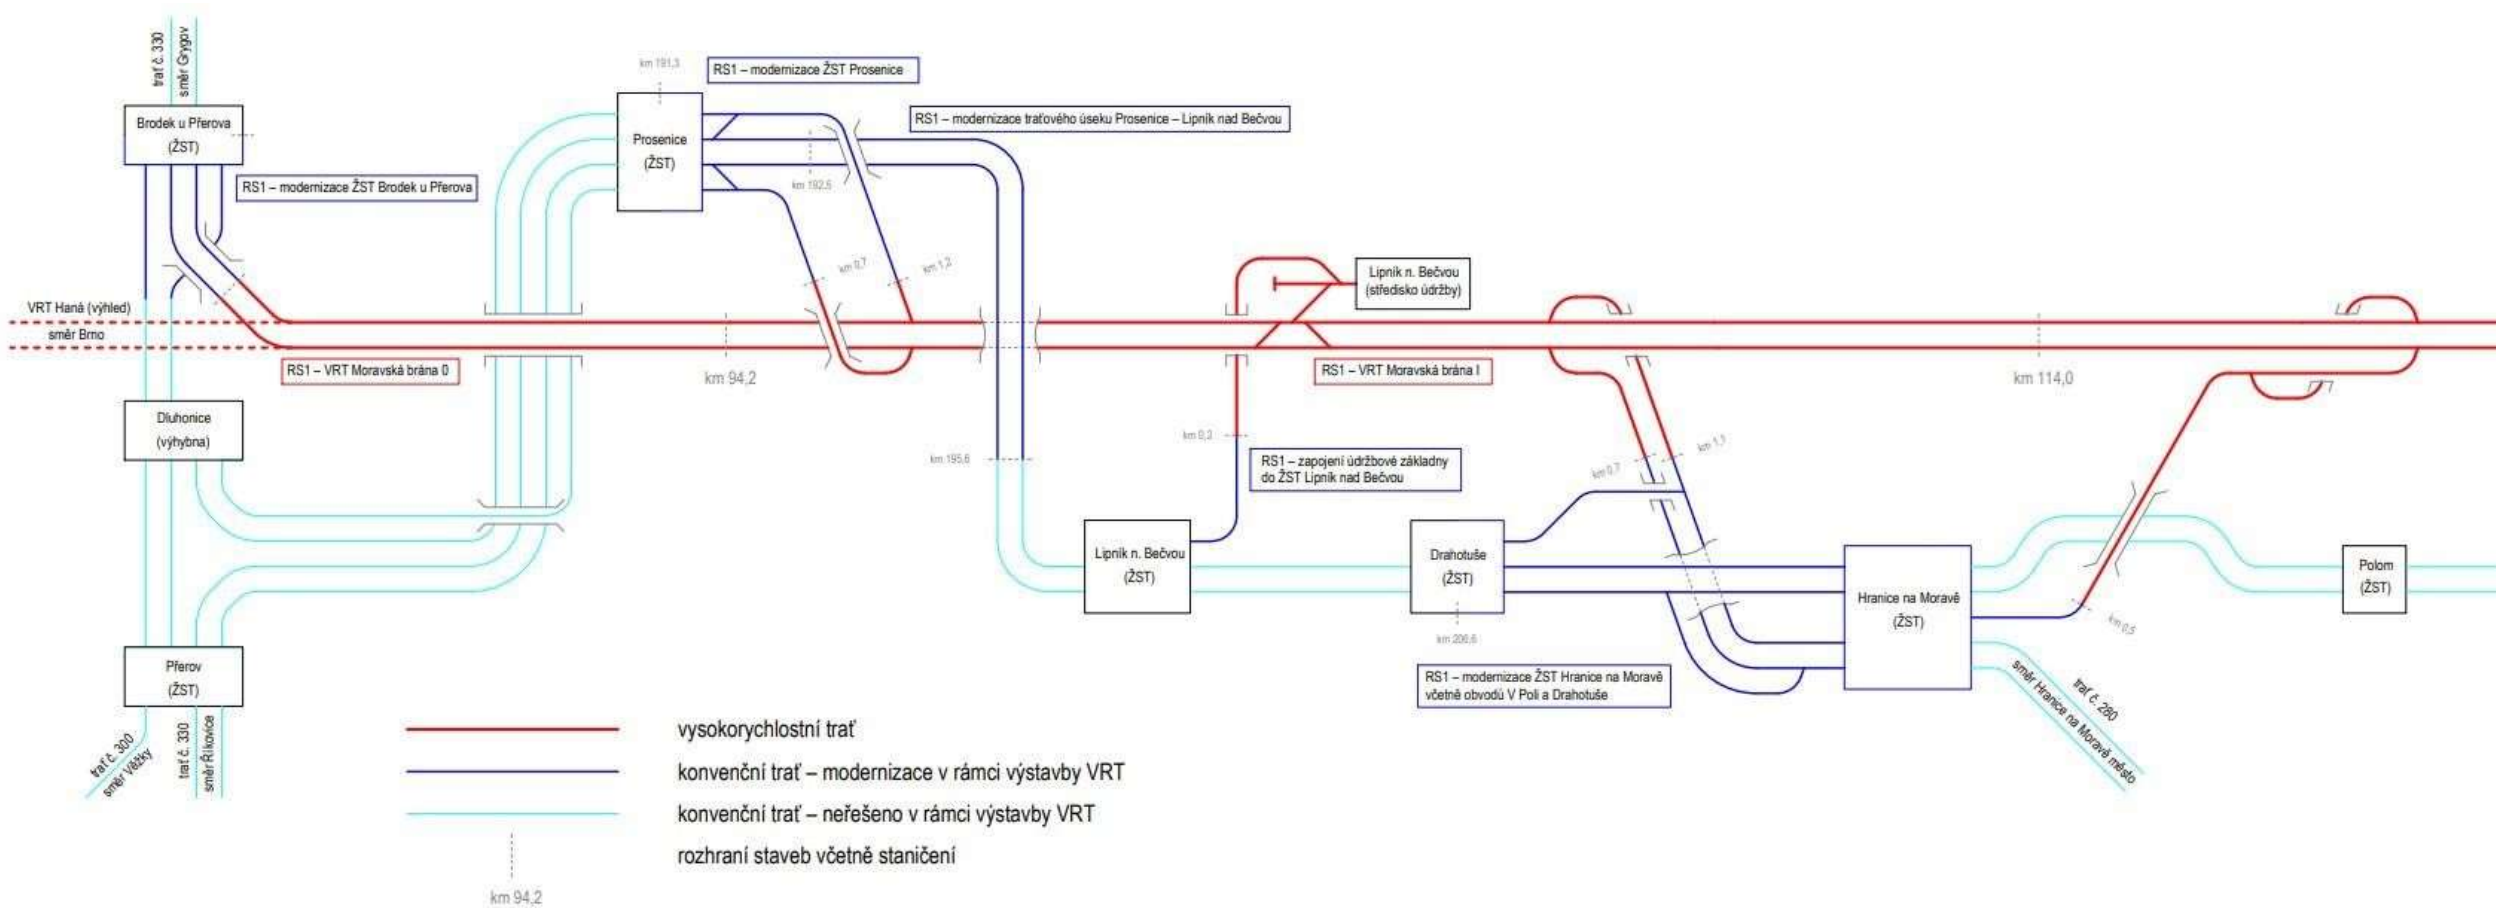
trať č. 330
směr Grygov

Brodek u Přerova
(ŽST)

RS1 – modernizace ŽST Brodek u Přerova

km 191,3

RS1 – modernizace ŽST Prosenice

Prosenice
(ŽST)

RS1 – modernizace traťového úseku Prosenice – Lipník nad Bečvou

km 192,5

km 0,7

km 1,2

VRT Haná (výhled)
směr Brno

RS1 – VRT Moravská brána 0

km 94,2

Lipník n. Bečvou
(středisko údržby)

RS1 – VRT Moravská brána I

km 114,0

Dluhonice
(výhybna)

km 195,6

km 0,2

RS1 – zapojení údržbové základny do ŽST Lipník nad Bečvou

km 0,7

km 1,1

Lipník n. Bečvou
(ŽST)

Drahotuše
(ŽST)

km 206,6

Hranice na Moravě
(ŽST)

km 0,5

Polom
(ŽST)

Přerov
(ŽST)

RS1 – modernizace ŽST Hranice na Moravě včetně obvodů V Poli a Drahotuše

trať č. 300
směr Věžky

trať č. 330
směr Říkovice

směr Hranice na Moravě město

trať č. 280

vysokorychlostní trať
konvenční trať – modernizace v rámci výstavby VRT
konvenční trať – neřešeno v rámci výstavby VRT
rozhraní staveb včetně staničení

km 94,2